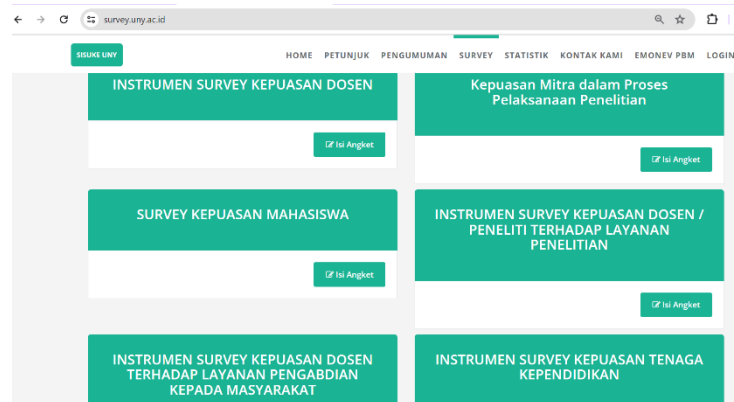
survey.uny.ac.id

SISUKE UNY

HOME PETUNJUK PENGUMUMAN SURVEY STATISTIK KONTAK KAMI EMONEV PBM LOGIN

INSTRUMEN SURVEY KEPUASAN DOSEN

Isi Angket

Kepuasan Mitra dalam Proses Pelaksanaan Penelitian

Isi Angket

SURVEY KEPUASAN MAHASISWA

Isi Angket

INSTRUMEN SURVEY KEPUASAN DOSEN / PENELITI TERHADAP LAYANAN PENELITIAN

Isi Angket

INSTRUMEN SURVEY KEPUASAN DOSEN TERHADAP LAYANAN PENGABDIAN KEPADA MASYARAKAT

INSTRUMEN SURVEY KEPUASAN TENAGA KEPENDIDIKAN